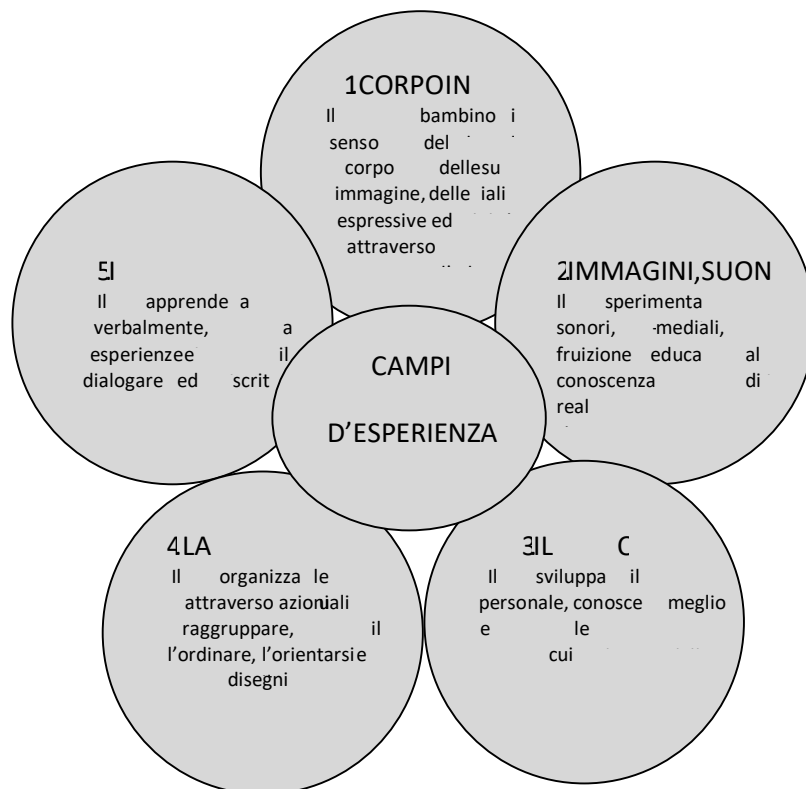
1CORPOIN
Il bambino i senso del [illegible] corpo dellesu immagine, delle iali espressive ed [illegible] attraverso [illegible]

5I
Il apprende a verbalmente, a esperienzee il dialogare ed scrit

2IMMAGINI,SUON
Il sperimenta sonori, -mediali, fruizione educa al conoscenza di real

CAMPI
D'ESPERIENZA

4LA
Il organizza le attraverso azioniali raggruppare, il l'ordinare, l'orientarsie disegni

3IL C
Il sviluppa il personale, conosce meglio e le cui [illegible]